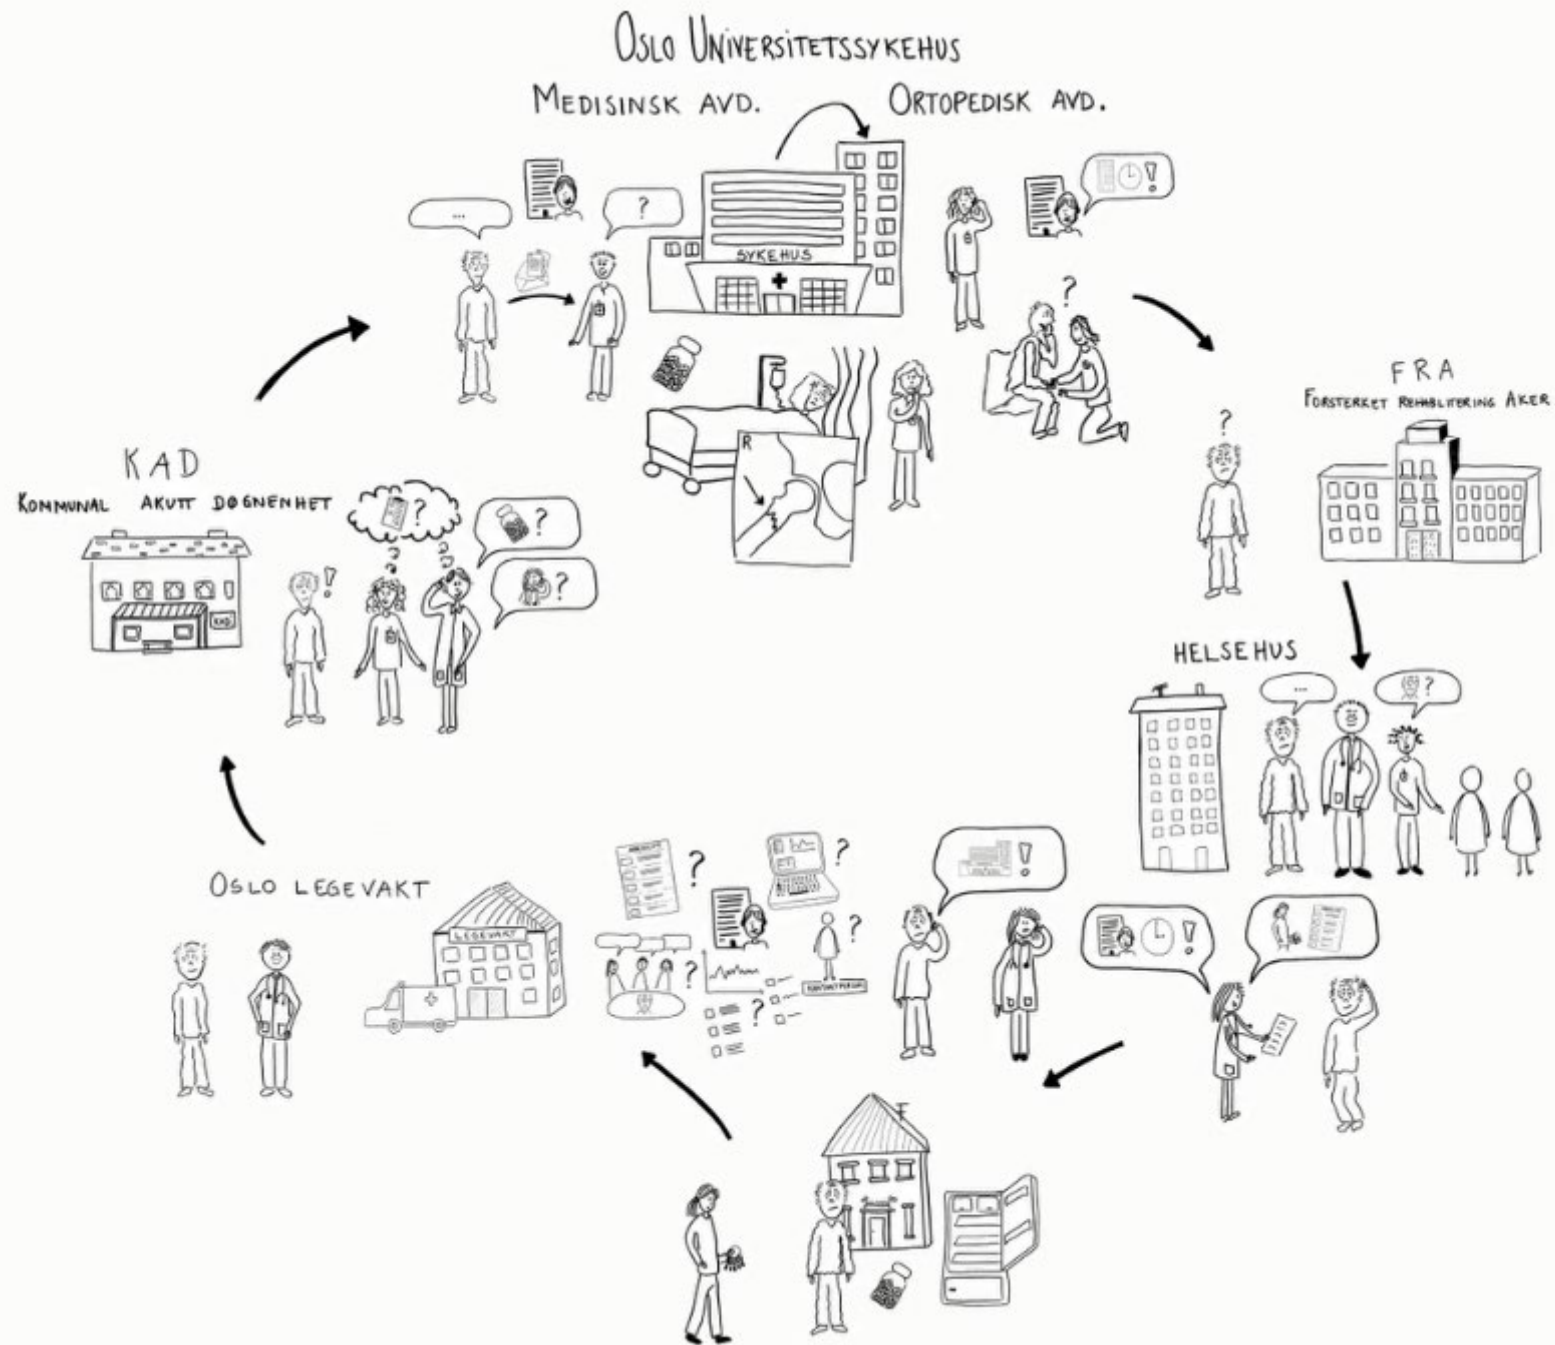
OSLO UNIVERSITETSSYKEHUS

MEDISINSK AVD.

ORTOPEDISK AVD.

...

?

SYKEHUS

R

?

FRA

FORSTERKET REHABILITERING AKER

?

KAD

KOMMUNAL AKUTT DØGNENHET

?

?

?

!

KAD

HELSEHUS

...

?

OSLO LEGEVAKT

LEGEVAKT

?

?

?

?

?

KONTAKTPERSON

!

!